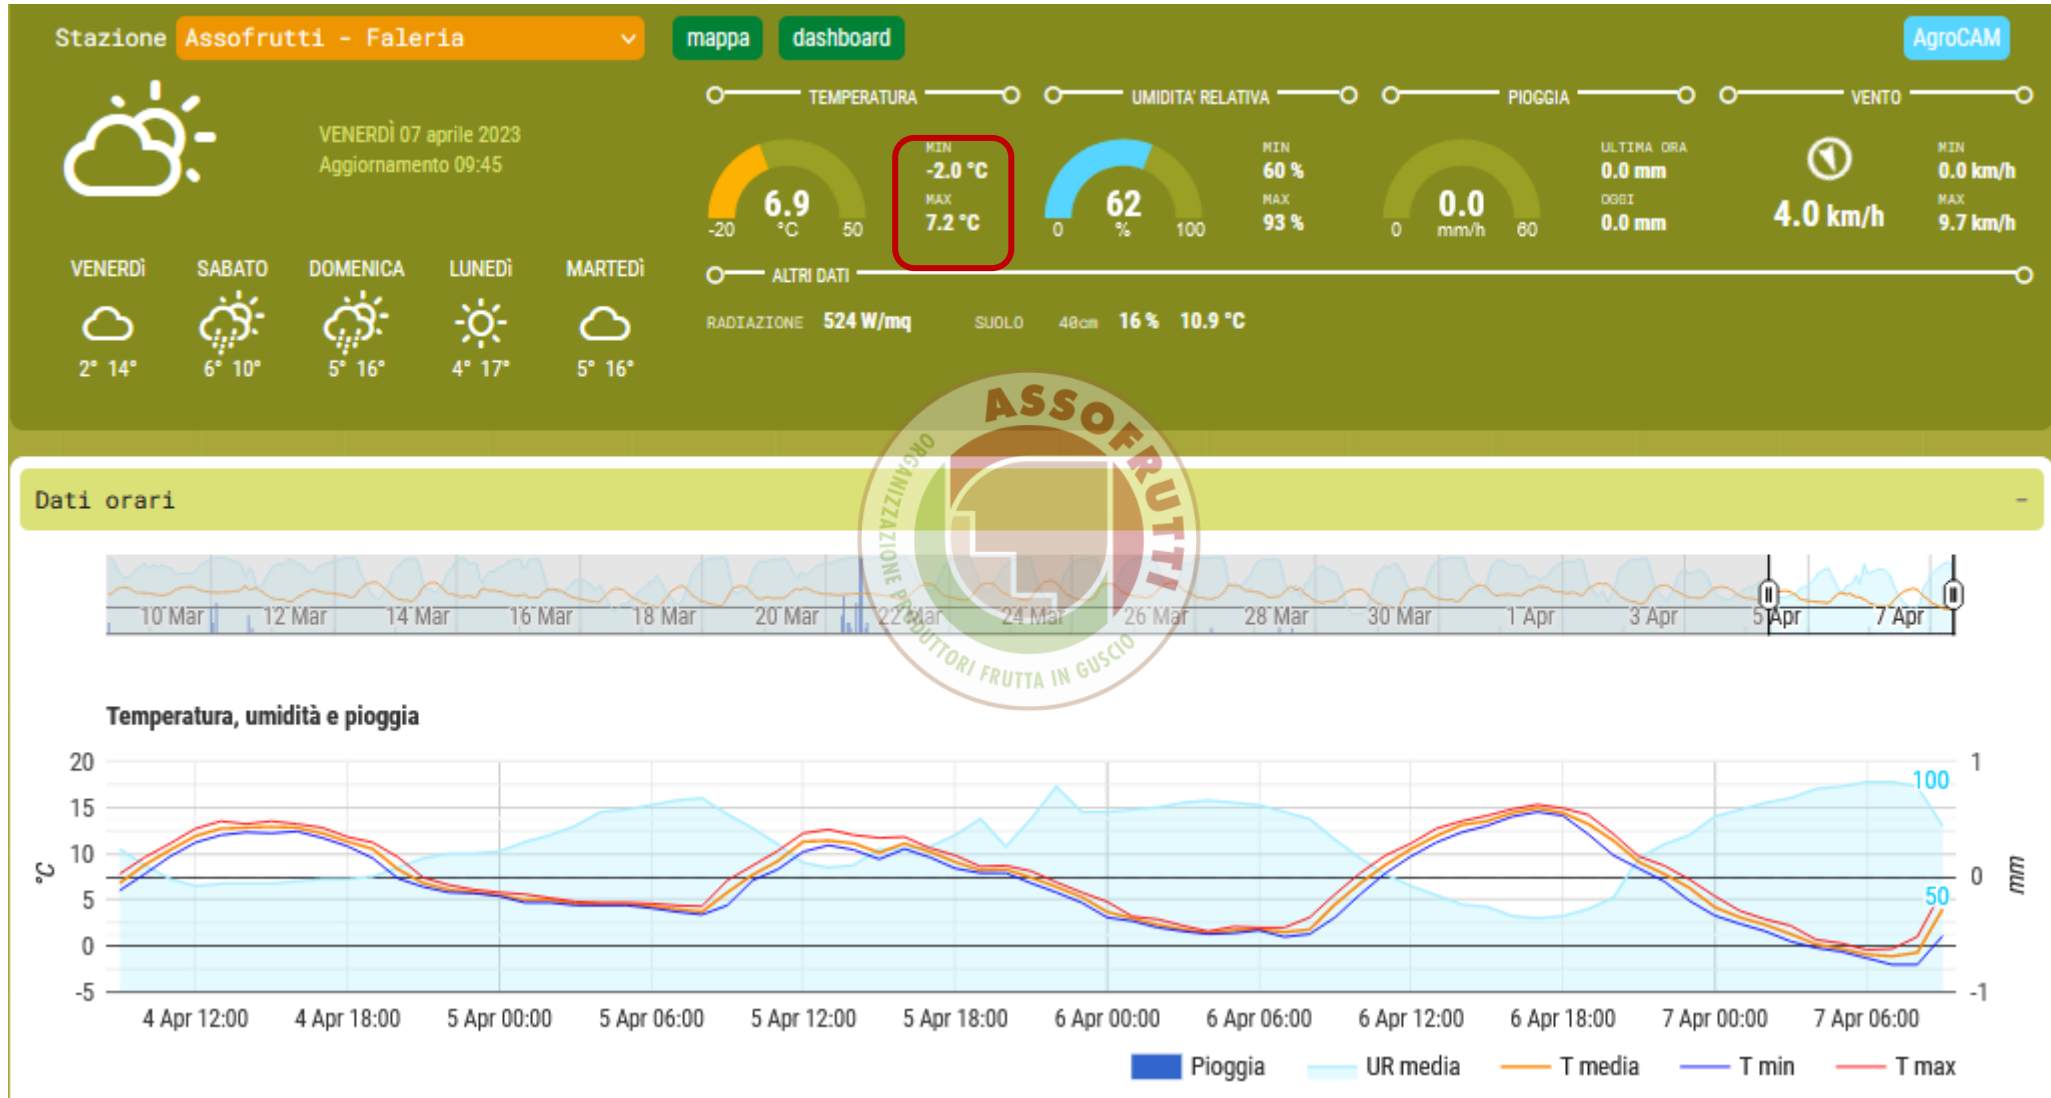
Stazione Assofrutti - Faleria mappa dashboard AgroCAM

VENERDÌ 07 aprile 2023
Aggiornamento 09:45

TEMPERATURA
6.9 °C
-20 50
MIN -2.0 °C
MAX 7.2 °C

UMIDITA' RELATIVA
62 %
0 100
MIN 60 %
MAX 93 %

PIOGGIA
0.0 mm/h
0 60
ULTIMA ORA 0.0 mm
OGGI 0.0 mm

VENTO
4.0 km/h
MIN 0.0 km/h
MAX 9.7 km/h

VENERDÌ 2° 14°
SABATO 6° 10°
DOMENICA 5° 16°
LUNEDÌ 4° 17°
MARTEDÌ 5° 16°

ALTRI DATI
RADIAZIONE 524 W/mq
SUOLO 40cm 16 % 10.9 °C

ASSOFRUTTI
ORGANIZZAZIONE PRODUTTORI FRUTTA IN GUSCIO

Dati orari -

10 Mar 12 Mar 14 Mar 16 Mar 18 Mar 20 Mar 22 Mar 24 Mar 26 Mar 28 Mar 30 Mar 1 Apr 3 Apr 5 Apr 7 Apr

Temperatura, umidità e pioggia

20 15 10 5 0 -5
°C
1 0 -1
mm
100
50

4 Apr 12:00 4 Apr 18:00 5 Apr 00:00 5 Apr 06:00 5 Apr 12:00 5 Apr 18:00 6 Apr 00:00 6 Apr 06:00 6 Apr 12:00 6 Apr 18:00 7 Apr 00:00 7 Apr 06:00

Pioggia UR media T media T min T max